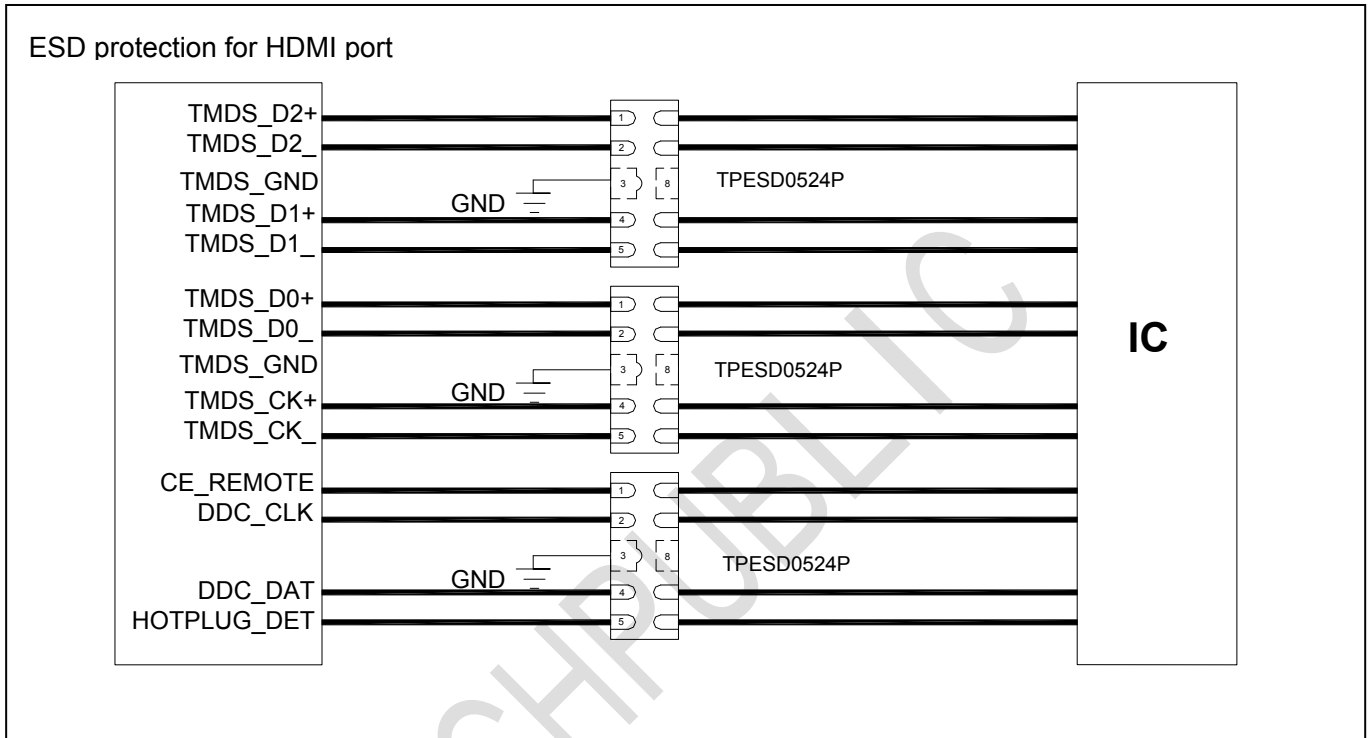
ESD protection for HDMI port

TMDS_D2+
TMDS_D2_
TMDS_GND
TMDS_D1+
TMDS_D1_
TMDS_D0+
TMDS_D0_
TMDS_GND
TMDS_CK+
TMDS_CK_
CE_REMOTE
DDC_CLK
DDC_DAT
HOTPLUG_DET

GND
1
2
3
8
4
5
TPESD0524P

GND
1
2
3
8
4
5
TPESD0524P

GND
1
2
3
8
4
5
TPESD0524P

IC

CHPUBLIC